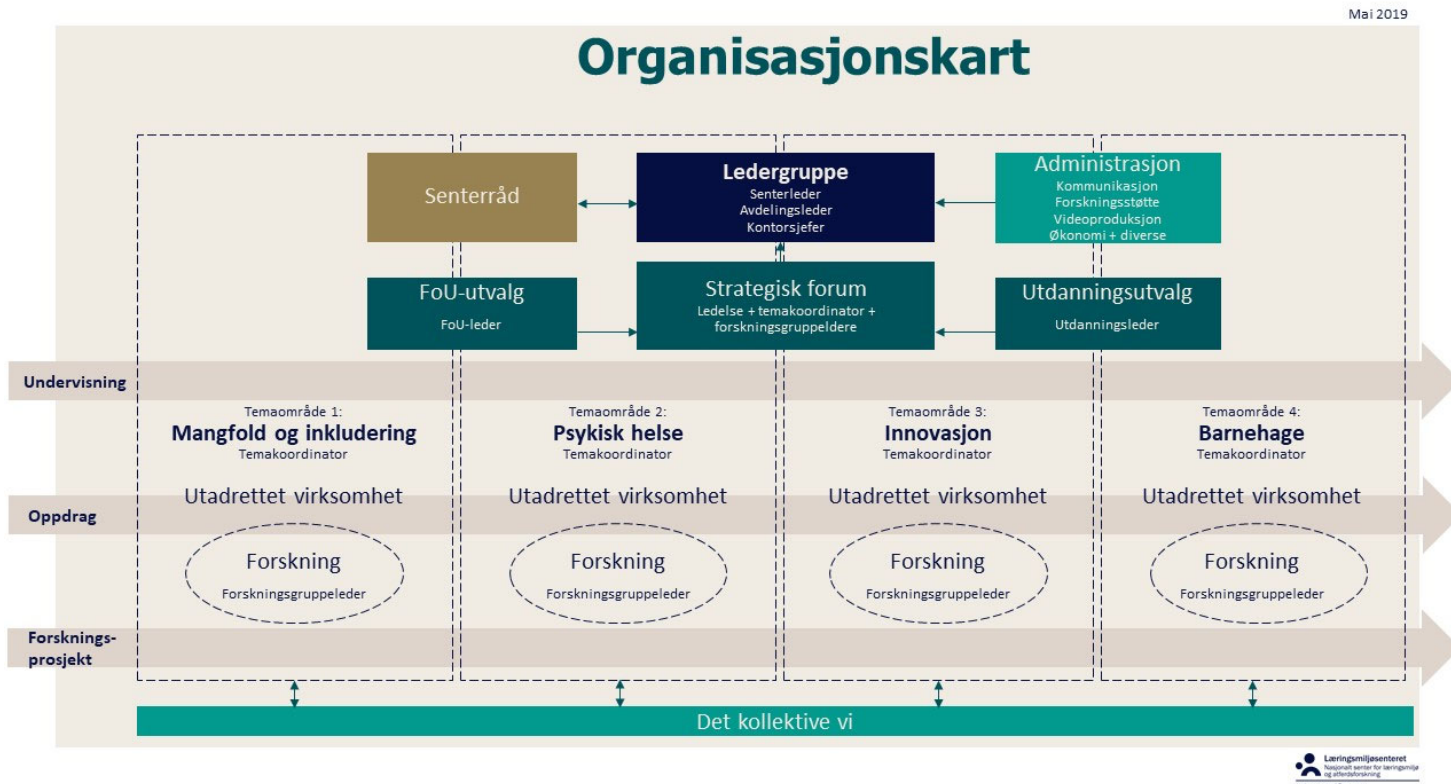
Mai 2019

Organisasjonskart

Senterråd

Ledergruppe
Senterleder
Avdelingsleder
Kontorsjefer

Administrasjon
Kommunikasjon
Forskningsstøtte
Videoproduksjon
Økonomi + diverse

FoU-utvalg
FoU-leder

Strategisk forum
Ledelse + temakoordinator + forskningsgruppeldere

Utdanningsutvalg
Utdanningsleder

Undervisning

Temaområde 1:
Mangfold og inkludering
Temakoordinator

Temaområde 2:
Psykisk helse
Temakoordinator

Temaområde 3:
Innovasjon
Temakoordinator

Temaområde 4:
Barnehage
Temakoordinator

Oppdrag

Utadrettet virksomhet

Utadrettet virksomhet

Utadrettet virksomhet

Utadrettet virksomhet

Forskning
Forskningsgruppeleder

Forskning
Forskningsgruppeleder

Forskning
Forskningsgruppeleder

Forskning
Forskningsgruppeleder

Forsknings-prosjekt

Det kollektive vi

Læringsmiljøsenteret
Nasjonalt senter for læringsmiljø og atferdsforskning